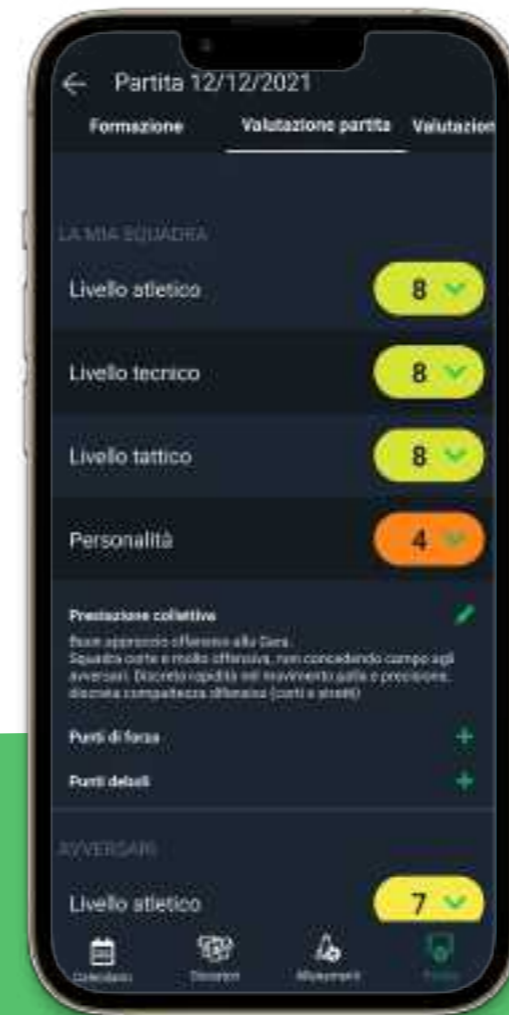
Partita 12/12/2021

Formazione | Valutazione partita | Valutazion

LA MIA SQUADRA

Livello atletico 8

Livello tecnico 8

Livello tattico 8

Personalità 4

Prestazione collettiva

Buon approccio offensivo alla Gara.
Squadra corta e molto offensiva, non concedendo campo agli avversari. Discreta rapidità nel movimento palla e precisione, discreta compattezza difensiva (corti e stretti)

Punti di forza

Punti deboli

AVVERSARI

Livello atletico 7

Calendario | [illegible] | Allenamenti | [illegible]